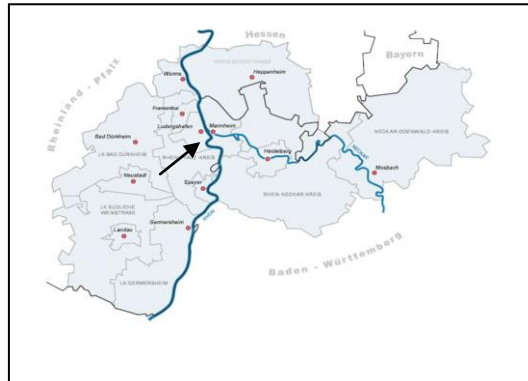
Hessen

Bayern

Rheinland - Pfalz

KREIS BERGSTRASSE

Heppenheim

Worms

Frankenthal

Ludwigshafen

Mannheim

Bad Dürkheim

LK BAD DÜRKHEIM

Heidelberg

NECKAR-ODENWALD-KREIS

Mosbach

Neustadt

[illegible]-KREIS

Speyer

RHEIN-NECKAR-KREIS

LK SÜDLICHE WEINSTRASSE

Landau

Germersheim

LK GERMERSHEIM

Rhein

Neckar

Baden - Württemberg